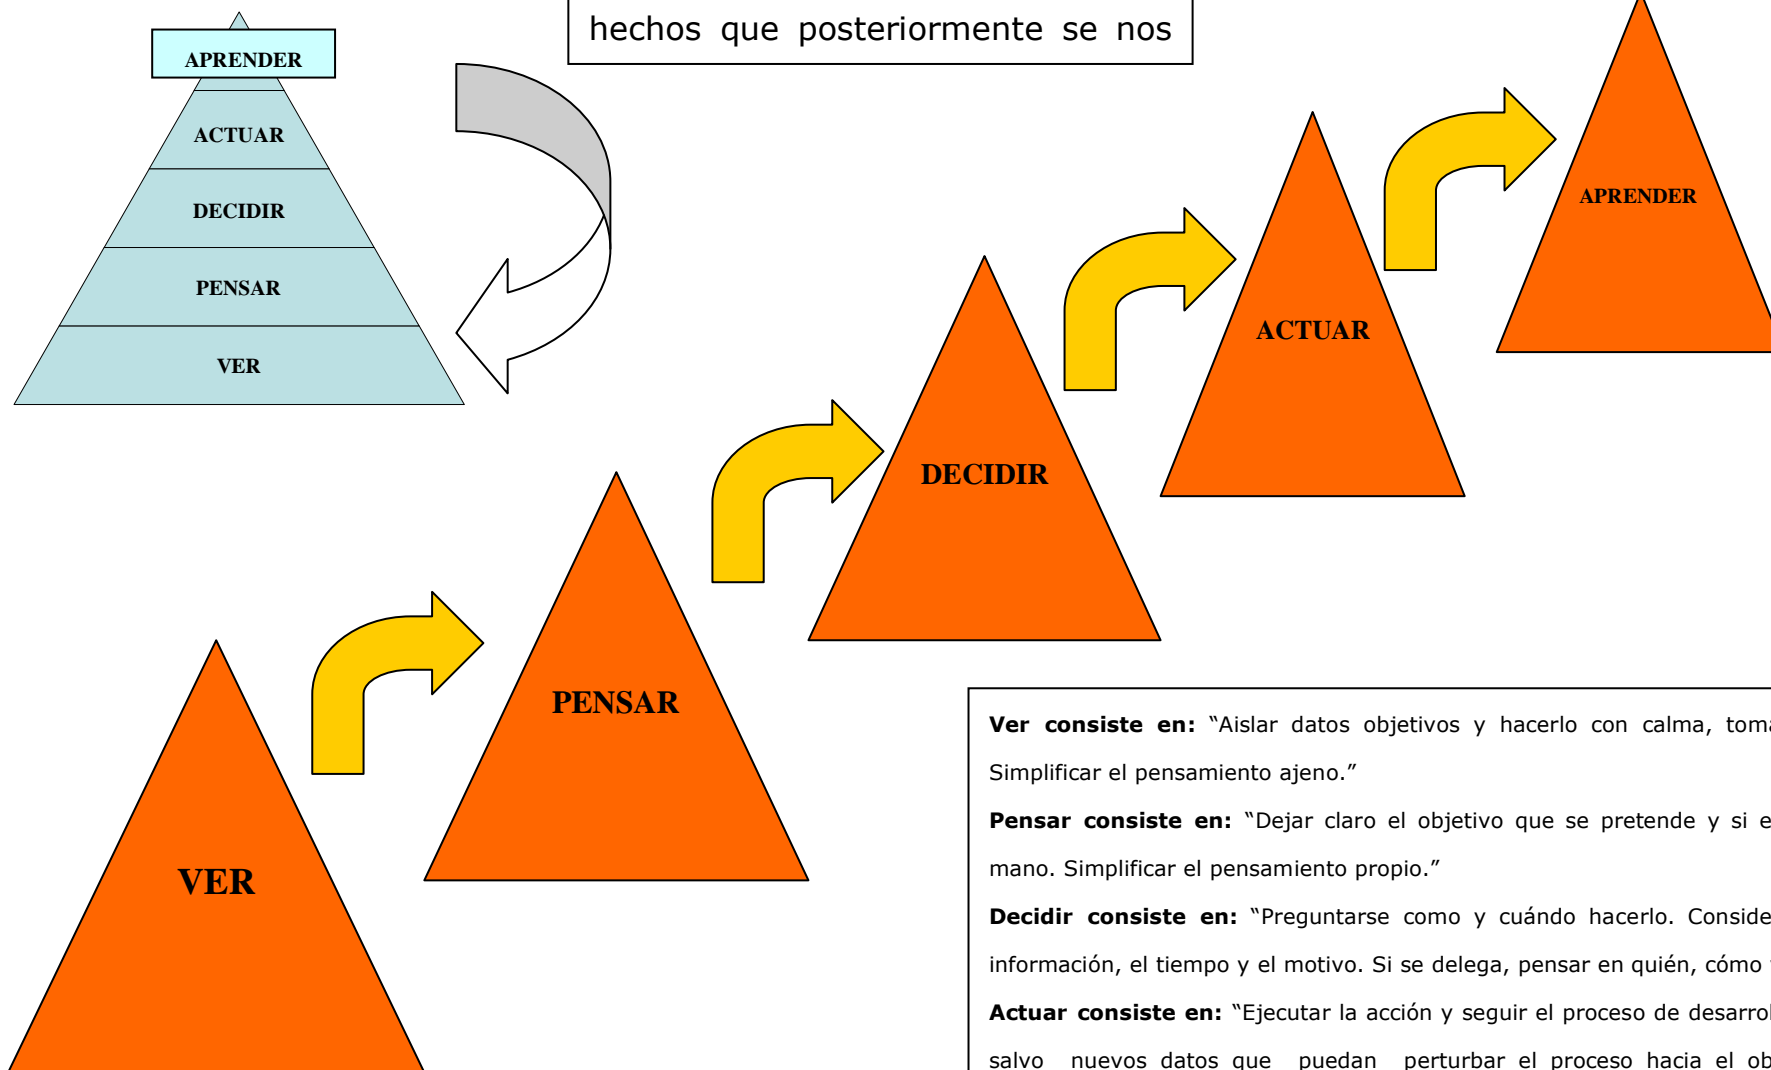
hechos que posteriormente se nos

APRENDER
ACTUAR
DECIDIR
PENSAR
VER

APRENDER
ACTUAR
DECIDIR
PENSAR
VER

**Ver consiste en:** "Aislar datos objetivos y hacerlo con calma, toma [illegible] Simplificar el pensamiento ajeno."

**Pensar consiste en:** "Dejar claro el objetivo que se pretende y si e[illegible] mano. Simplificar el pensamiento propio."

**Decidir consiste en:** "Preguntarse como y cuándo hacerlo. Conside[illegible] información, el tiempo y el motivo. Si se delega, pensar en quién, cómo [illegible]

**Actuar consiste en:** "Ejecutar la acción y seguir el proceso de desarro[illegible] salvo nuevos datos que puedan perturbar el proceso hacia el ob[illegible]